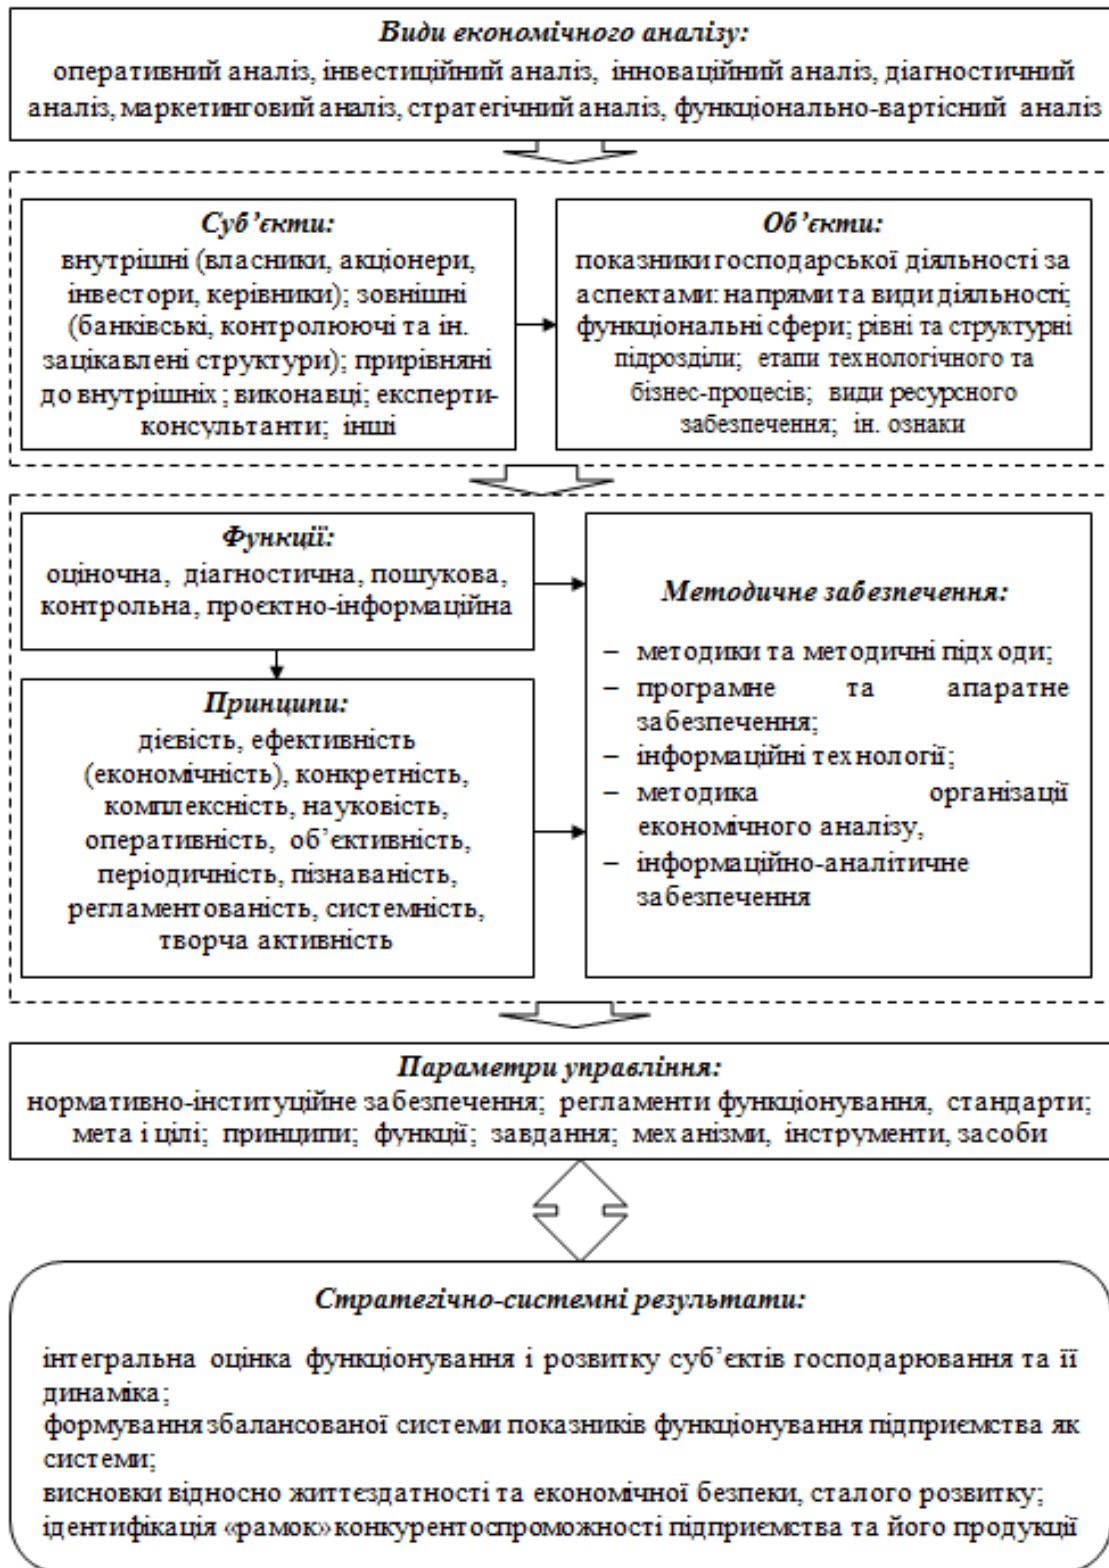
Види економічного аналізу:
оперативний аналіз, інвестиційний аналіз, інноваційний аналіз, діагностичний аналіз, маркетинговий аналіз, стратегічний аналіз, функціонально-вартісний аналіз

Суб'єкти:
внутрішні (власники, акціонери, інвестори, керівники); зовнішні (банківські, контролюючі та ін. зацікавлені структури); прирівняні до внутрішніх ; виконавці; експерти-консультанти; інші

Об'єкти:
показники господарської діяльності за аспектами: напрями та види діяльності; функціональні сфери; рівні та структурні підрозділи; етапи технологічного та бізнес-процесів; види ресурсного забезпечення; ін. ознаки

Функції:
оціночна, діагностична, пошукова, контрольна, проєктно-інформаційна

Принципи:
дієвість, ефективність (економічність), конкретність, комплексність, науковість, оперативність, об'єктивність, періодичність, пізнаваність, регламентованість, системність, творча активність

Методичне забезпечення:
– методики та методичні підходи;
– програмне та апаратне забезпечення;
– інформаційні технології;
– методика організації економічного аналізу,
– інформаційно-аналітичне забезпечення

Параметри управління:
нормативно-інституційне забезпечення; регламенти функціонування, стандарти; мета і цілі; принципи; функції; завдання; механізми, інструменти, засоби

Стратегічно-системні результати:
інтегральна оцінка функціонування і розвитку суб'єктів господарювання та її динаміка;
формування збалансованої системи показників функціонування підприємства як системи;
висновки відносно життєздатності та економічної безпеки, сталого розвитку;
ідентифікація «рамок» конкурентоспроможності підприємства та його продукції